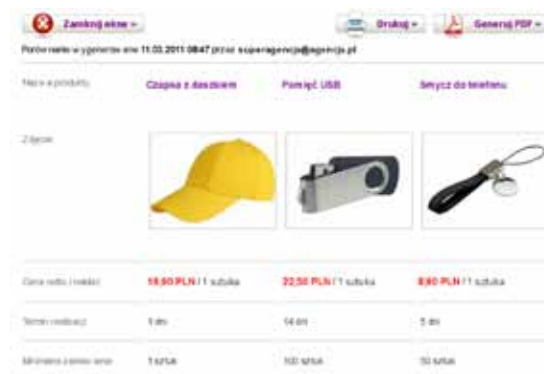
Zamknij okno »

Drukuj »

Generuj PDF »

Porównanie wygenerowane 11.03.2011 08:47 przez superagencja@agencja.pl

| Nazwa produktu | Czapka z daszkiem | Pamięć USB | Smycz do telefonu |
|---|---|---|---|
| Zdjęcie | | | |
| Cena netto / netto | 19,90 PLN / 1 sztuka | 22,50 PLN / 1 sztuka | 8,90 PLN / 1 sztuka |
| Termin realizacji | 5 dni | 14 dni | 5 dni |
| Minimalne zamówienie | 1 sztuk | 100 sztuk | 50 sztuk |